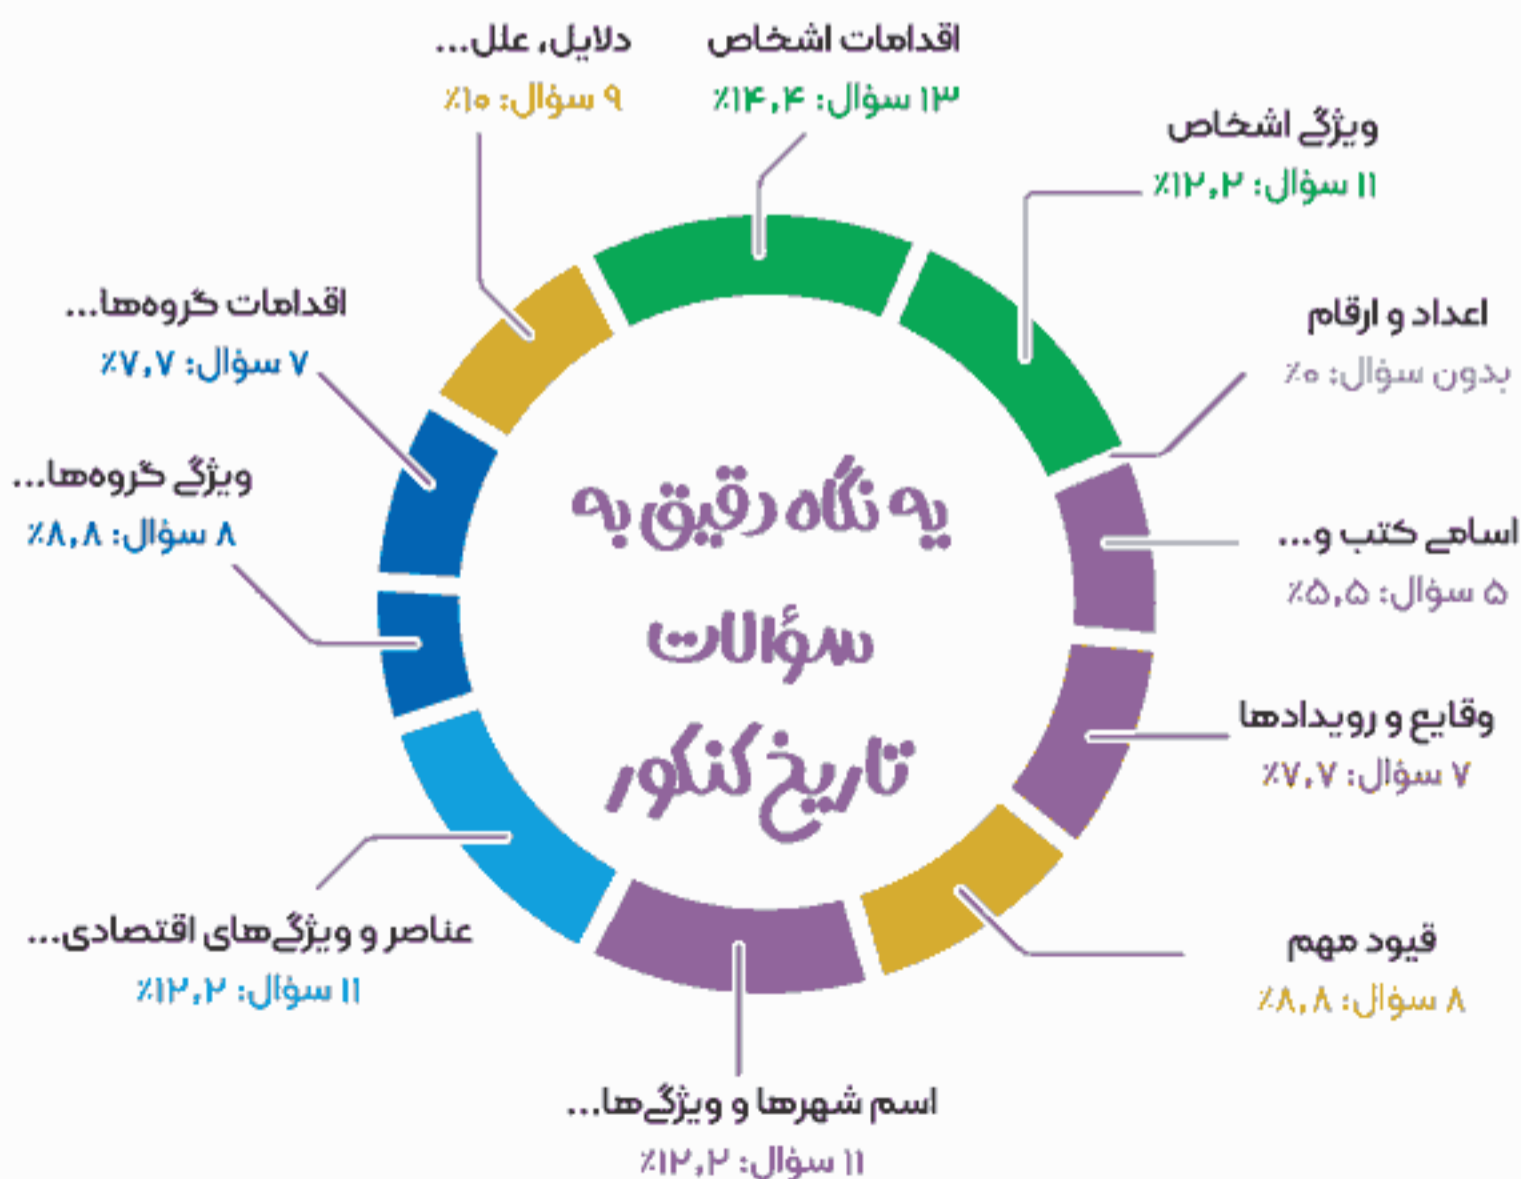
یه نگاه دقیق به سؤالات تاریخ کنکور

اقدامات اشخاص
۱۳ سؤال: ٪۱۴,۴

دلایل، علل...
۹ سؤال: ٪۱۰

ویژگی اشخاص
۱۱ سؤال: ٪۱۲,۲

اعداد و ارقام
بدون سؤال: ٪۰

اسامی کتب و...
۵ سؤال: ٪۵,۵

وقایع و رویدادها
۷ سؤال: ٪۷,۷

قیود مهم
۸ سؤال: ٪۸,۸

اسم شهرها و ویژگی‌ها...
۱۱ سؤال: ٪۱۲,۲

عناصر و ویژگی‌های اقتصادی...
۱۱ سؤال: ٪۱۲,۲

ویژگی گروه‌ها...
۸ سؤال: ٪۸,۸

اقدامات گروه‌ها...
۷ سؤال: ٪۷,۷